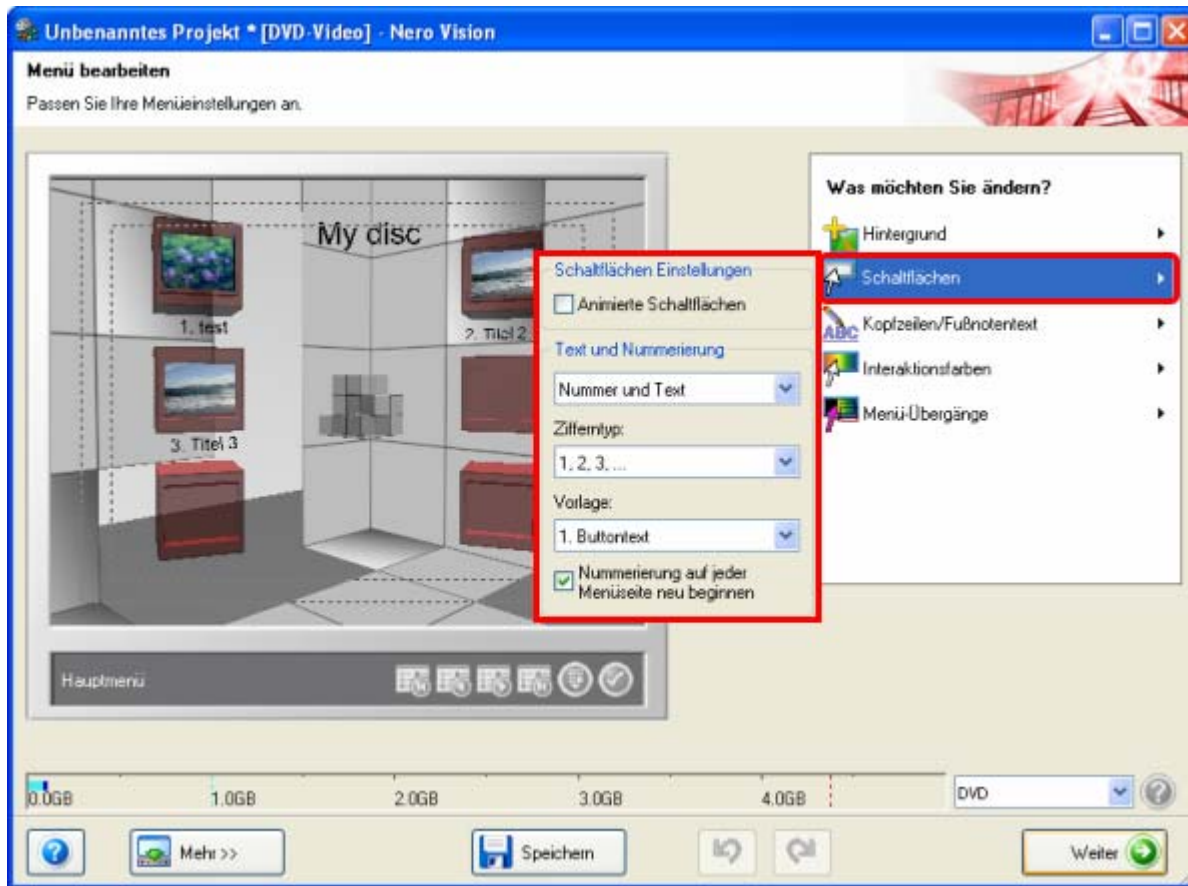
Unbenanntes Projekt * [DVD-Video] - Nero Vision

Menü bearbeiten

Passen Sie Ihre Menüeinstellungen an.

My disc

1. test

2. Titel 2

3. Titel 3

Schaltflächen Einstellungen

Animierte Schaltflächen

Text und Nummerierung

Nummer und Text

Zifferntyp:

1, 2, 3, ...

Vorlage:

1. Buttontext

Nummerierung auf jeder Menüseite neu beginnen

Hauptmenü

Was möchten Sie ändern?

Hintergrund

Schaltflächen

Kopfzeilen/Fußnotentext

Interaktionsfarben

Menü-Übergänge

0.0GB 1.0GB 2.0GB 3.0GB 4.0GB

DVD

Mehr >>

Speichern

Weiter